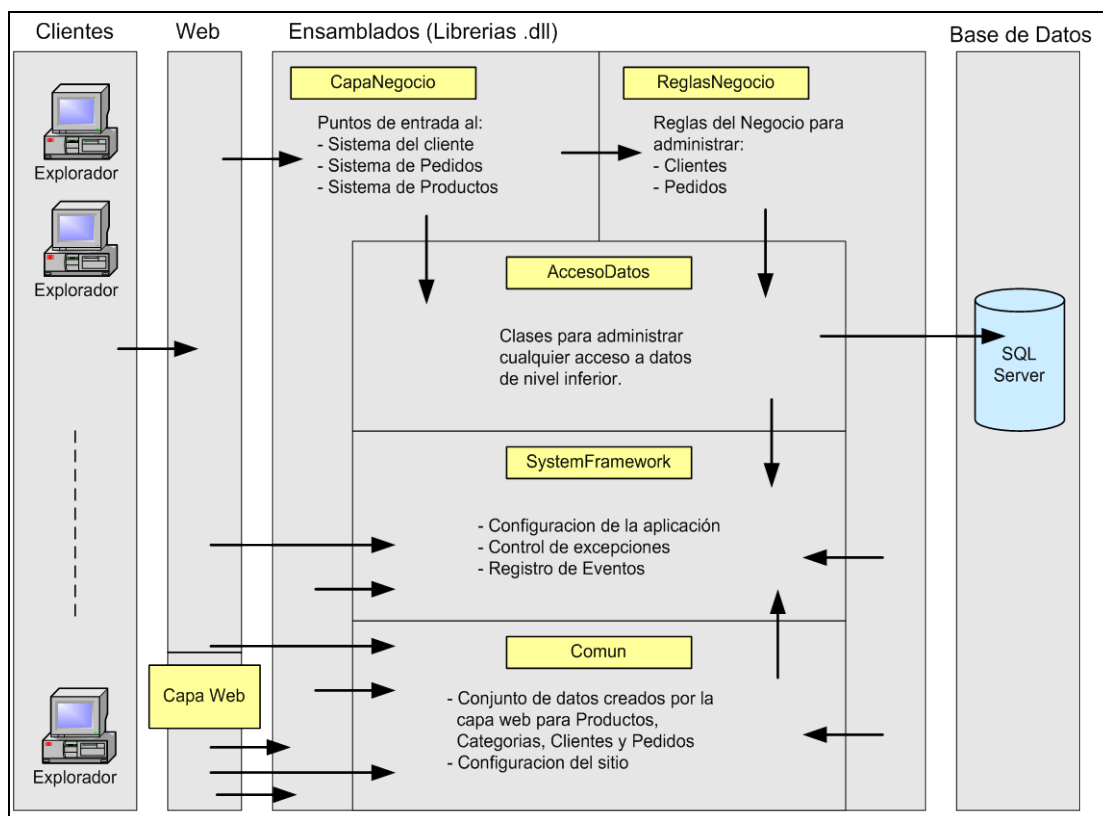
Clientes

Web

Ensamblados (Librerias .dll)

Base de Datos

Explorador

Explorador

Explorador

CapaNegocio

Puntos de entrada al:
- Sistema del cliente
- Sistema de Pedidos
- Sistema de Productos

ReglasNegocio

Reglas del Negocio para administrar:
- Clientes
- Pedidos

AccesoDatos

Clases para administrar cualquier acceso a datos de nivel inferior.

SQL Server

SystemFramework

- Configuracion de la aplicación
- Control de excepciones
- Registro de Eventos

Comun

- Conjunto de datos creados por la capa web para Productos, Categorias, Clientes y Pedidos
- Configuracion del sitio

Capa Web